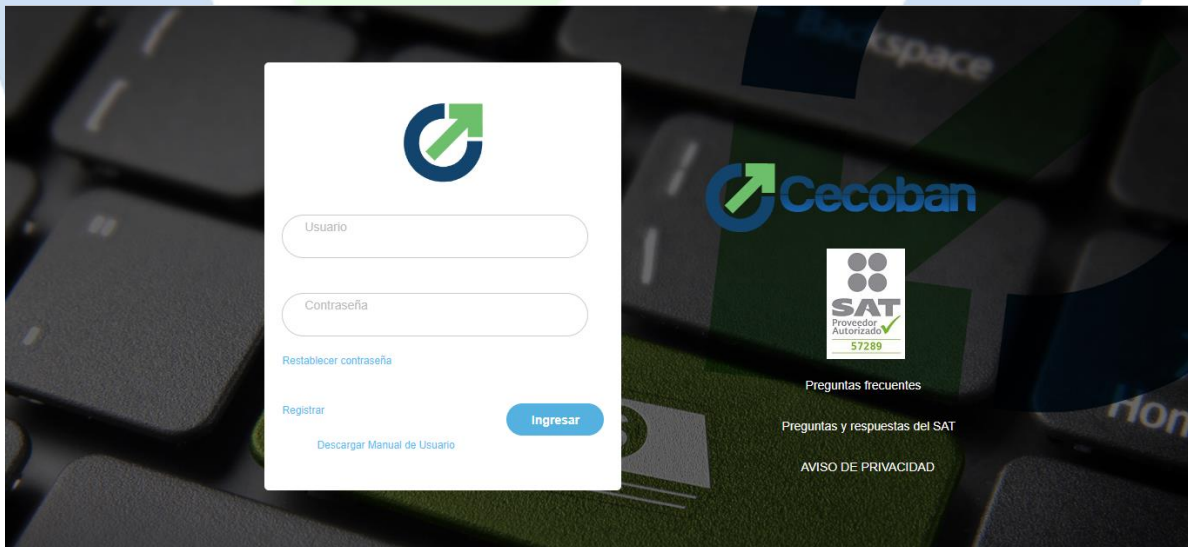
Usuario

Contraseña

Restablecer contraseña

Registrar

Ingresar

Descargar Manual de Usuario

Backspace

Cecoban

SAT
Proveedor Autorizado
57289

Preguntas frecuentes

Preguntas y respuestas del SAT

AVISO DE PRIVACIDAD

Hon